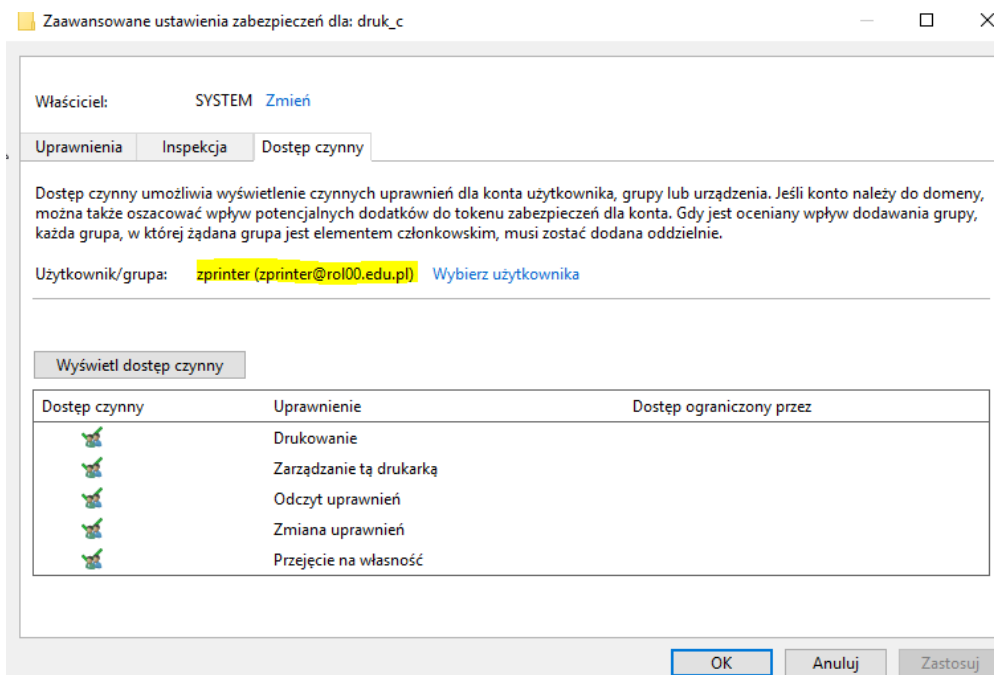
Zaawansowane ustawienia zabezpieczeń dla: druk_c

Właściciel: SYSTEM Zmień

Uprawnienia | Inspekcja | Dostęp czynny

Dostęp czynny umożliwia wyświetlenie czynnych uprawnień dla konta użytkownika, grupy lub urządzenia. Jeśli konto należy do domeny, można także oszacować wpływ potencjalnych dodatków do tokenu zabezpieczeń dla konta. Gdy jest oceniany wpływ dodawania grupy, każda grupa, w której żądana grupa jest elementem członkowskim, musi zostać dodana oddzielnie.

Użytkownik/grupa: zprinter (zprinter@rol00.edu.pl) Wybierz użytkownika

Wyświetl dostęp czynny

| Dostęp czynny | Uprawnienie | Dostęp ograniczony przez |
|---|---|---|
| | Drukowanie | |
| | Zarządzanie tą drukarką | |
| | Odczyt uprawnień | |
| | Zmiana uprawnień | |
| | Przejęcie na własność | |

OK Anuluj Zastosuj